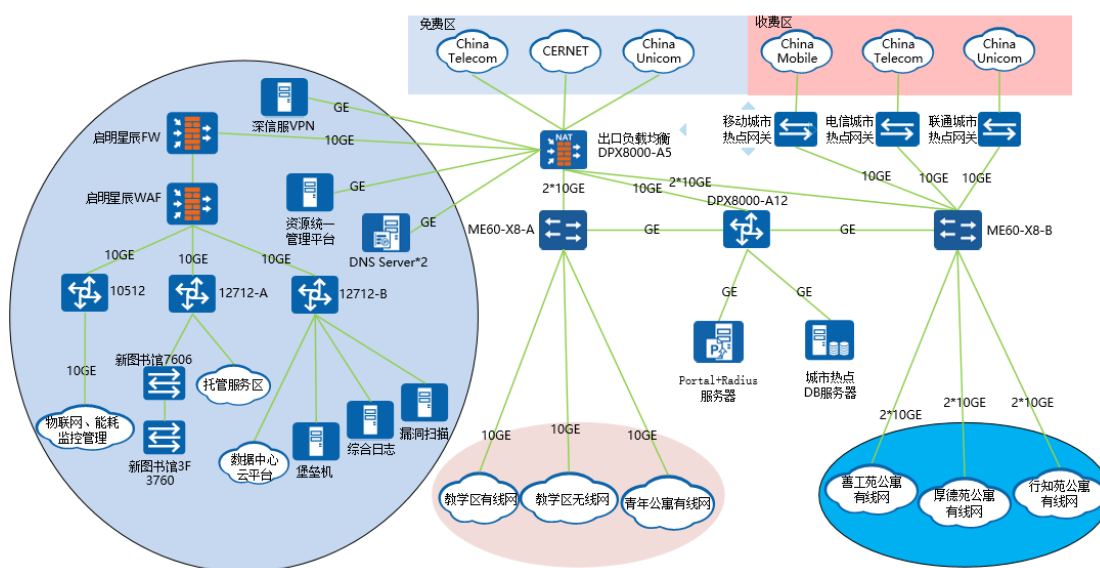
免费区

China Telecom

CERNET

China Unicom

收费区

China Mobile

China Telecom

China Unicom

深信服VPN

GE

启明星辰FW

10GE

NAT

出口负载均衡
DPX8000-A5

移动城市热点网关

电信城市热点网关

联通城市热点网关

启明星辰WAF

资源统一管理平台

GE

GE

DNS Server*2

2*10GE

10GE

2*10GE

10GE

10GE

10GE

ME60-X8-A

GE

DPX8000-A12

GE

ME60-X8-B

10GE

10GE

10GE

10512

12712-A

12712-B

GE

GE

10GE

新图书馆7606

托管服务区

Portal+Radius服务器

城市热点DB服务器

物联网、能耗监控管理

新图书馆3F 3760

数据中心云平台

堡垒机

综合日志

漏洞扫描

10GE

10GE

10GE

2*10GE

2*10GE

2*10GE

教学区有线网

教学区无线网

青年公寓有线网

善工苑公寓有线网

厚德苑公寓有线网

行知苑公寓有线网